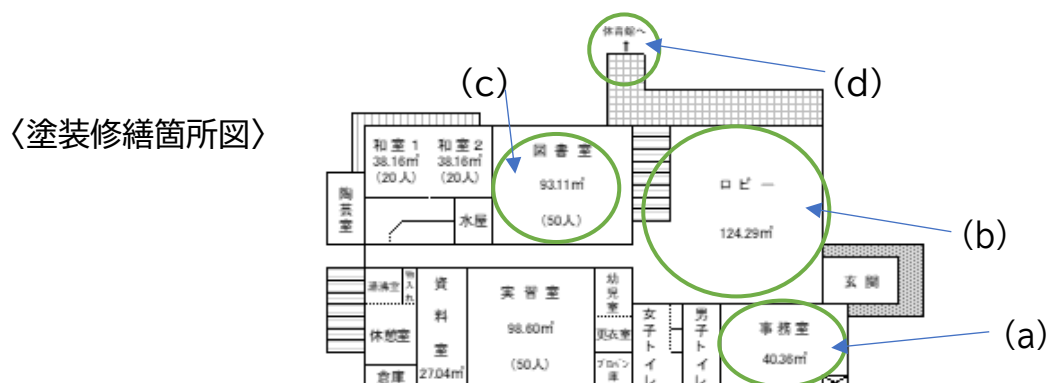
〈塗装修繕箇所図〉

体育館へ

(d)

(c)

和室１ 38.16㎡ (20人)

和室２ 38.16㎡ (20人)

図書室 93.11㎡ (50人)

ロビー 124.29㎡

(b)

陶芸室

水屋

玄関

湯沸室

物入れ

資料室 27.04㎡

実習室 98.60㎡ (50人)

幼児室

更衣室

プロパン庫

女子トイレ

男子トイレ

事務室 40.38㎡

(a)

休憩室

倉庫